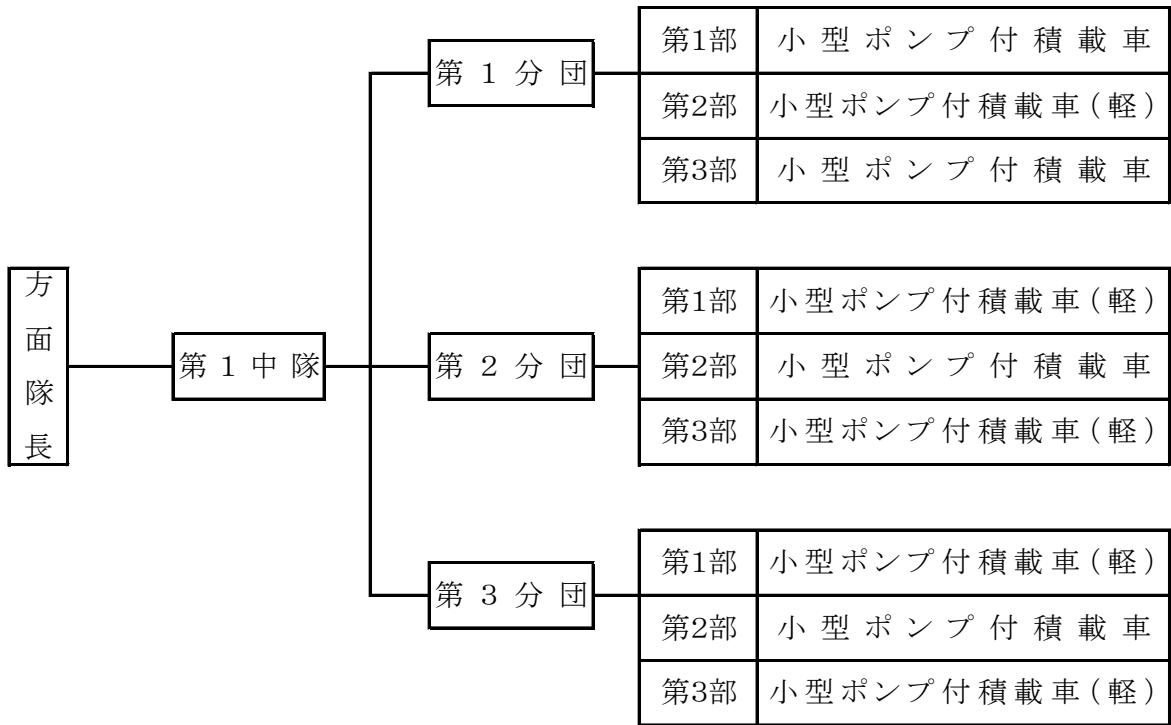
方面隊長

第1中隊

第1分団

| 第1部 | 小型ポンプ付積載車 |
|---|---|
| 第2部 | 小型ポンプ付積載車(軽) |
| 第3部 | 小型ポンプ付積載車 |

第2分団

| 第1部 | 小型ポンプ付積載車(軽) |
|---|---|
| 第2部 | 小型ポンプ付積載車 |
| 第3部 | 小型ポンプ付積載車(軽) |

第3分団

| 第1部 | 小型ポンプ付積載車(軽) |
|---|---|
| 第2部 | 小型ポンプ付積載車 |
| 第3部 | 小型ポンプ付積載車(軽) |